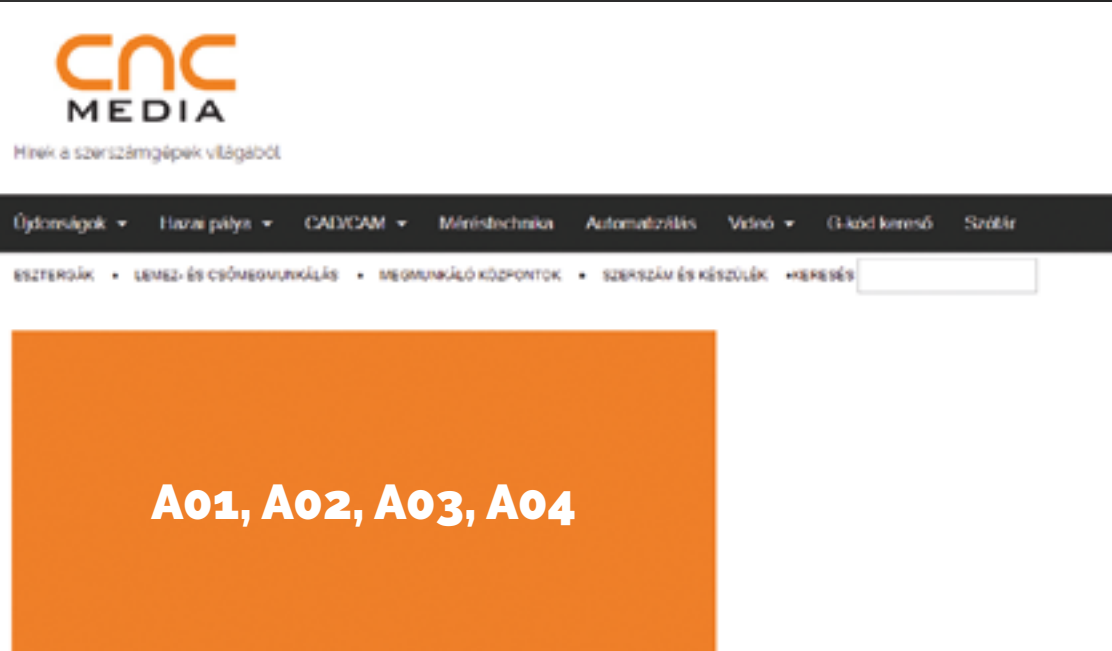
CNC
MEDIA

Hírek a szerszámgépek világából

Újdonságok ▾ Hazai pálya ▾ CAD/CAM ▾ Méréstechnika Automatizálás Videó ▾ G-kód kereső Szótár

ESZTERGÁK • LEMEZ- ÉS CSŐMEGMUNKÁLÁS • MEGMUNKÁLÓ KÖZPONTOK • SZERSZÁM ÉS KÉSZÜLÉK •KERESÉS

A01, A02, A03, A04